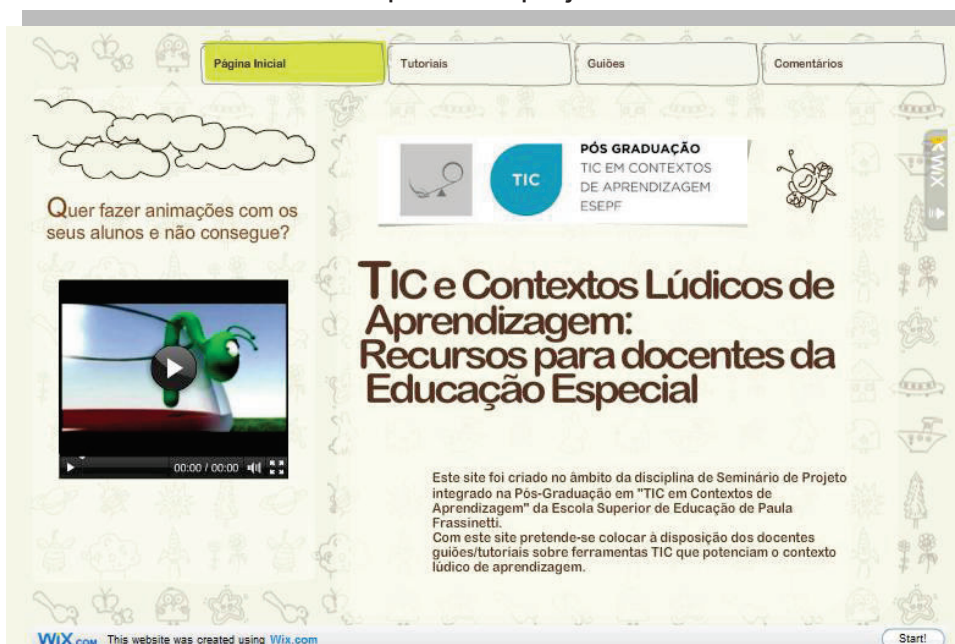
Página Inicial

Tutoriais

Guiões

Comentários

Quer fazer animações com os seus alunos e não consegue?

TIC

PÓS GRADUAÇÃO
TIC EM CONTEXTOS DE APRENDIZAGEM
ESEPF

WIX

00:00 / 00:00

TIC e Contextos Lúdicos de Aprendizagem: Recursos para docentes da Educação Especial

Este site foi criado no âmbito da disciplina de Seminário de Projeto integrado na Pós-Graduação em "TIC em Contextos de Aprendizagem" da Escola Superior de Educação de Paula Frassinetti.
Com este site pretende-se colocar à disposição dos docentes guiões/tutoriais sobre ferramentas TIC que potenciam o contexto lúdico de aprendizagem.

WIX.com This website was created using Wix.com

Start!